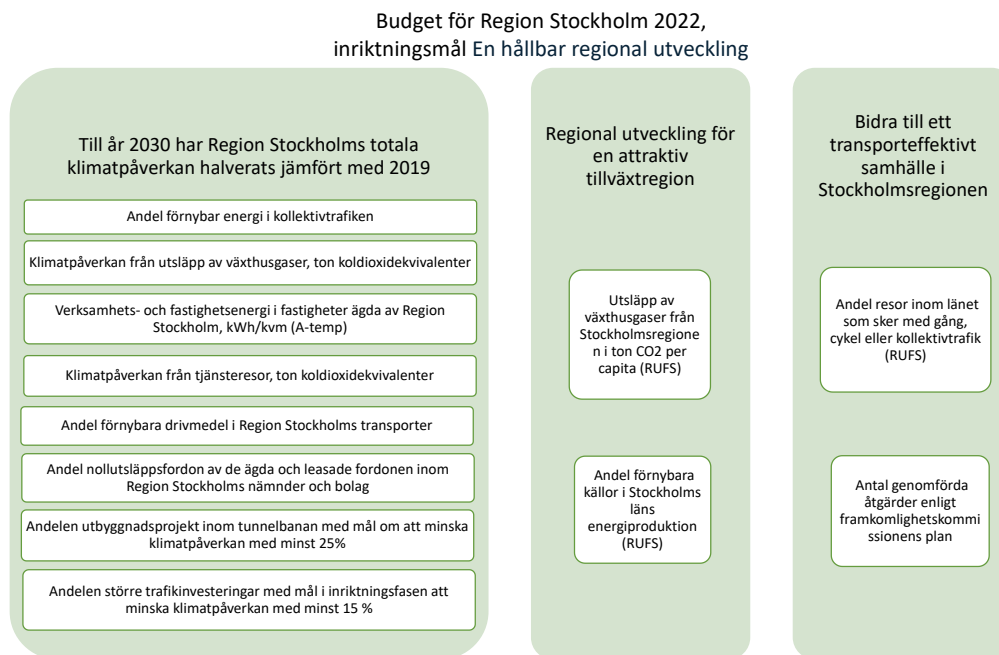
Budget för Region Stockholm 2022, inriktningsmål En hållbar regional utveckling

Till år 2030 har Region Stockholms totala klimatpåverkan halverats jämfört med 2019

Andel förnybar energi i kollektivtrafiken

Klimatpåverkan från utsläpp av växthusgaser, ton koldioxidekvivalenter

Verksamhets- och fastighetsenergi i fastigheter ägda av Region Stockholm, kWh/kvm (A-temp)

Klimatpåverkan från tjänsteresor, ton koldioxidekvivalenter

Andel förnybara drivmedel i Region Stockholms transporter

Andel nollutsläppsfordon av de ägda och leasade fordonen inom Region Stockholms nämnder och bolag

Andelen utbyggnadsprojekt inom tunnelbanan med mål om att minska klimatpåverkan med minst 25%

Andelen större trafikinvesteringar med mål i inriktningsfasen att minska klimatpåverkan med minst 15 %

Regional utveckling för en attraktiv tillväxtregion

Utsläpp av växthusgaser från Stockholmsregionen i ton CO2 per capita (RUFS)

Andel förnybara källor i Stockholms läns energiproduktion (RUFS)

Bidra till ett transporteffektivt samhälle i Stockholmsregionen

Andel resor inom länet som sker med gång, cykel eller kollektivtrafik (RUFS)

Antal genomförda åtgärder enligt framkomlighetskommissionens plan